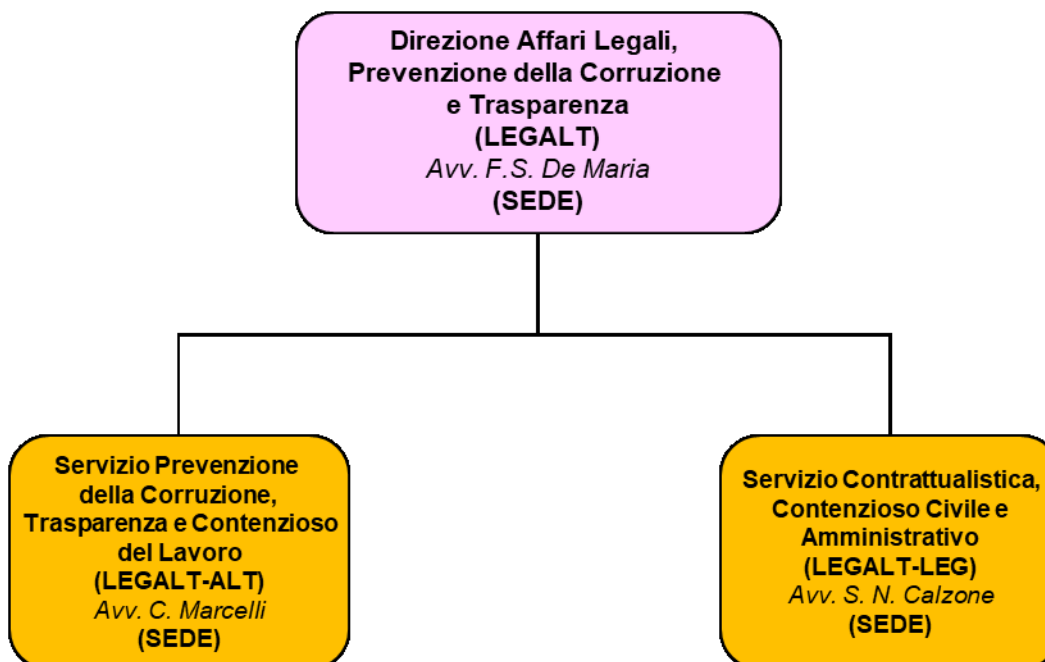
Direzione Affari Legali, Prevenzione della Corruzione e Trasparenza
(LEGALT)
Avv. F.S. De Maria
(SEDE)

Servizio Prevenzione della Corruzione, Trasparenza e Contenzioso del Lavoro
(LEGALT-ALT)
Avv. C. Marcelli
(SEDE)

Servizio Contrattualistica, Contenzioso Civile e Amministrativo
(LEGALT-LEG)
Avv. S. N. Calzone
(SEDE)